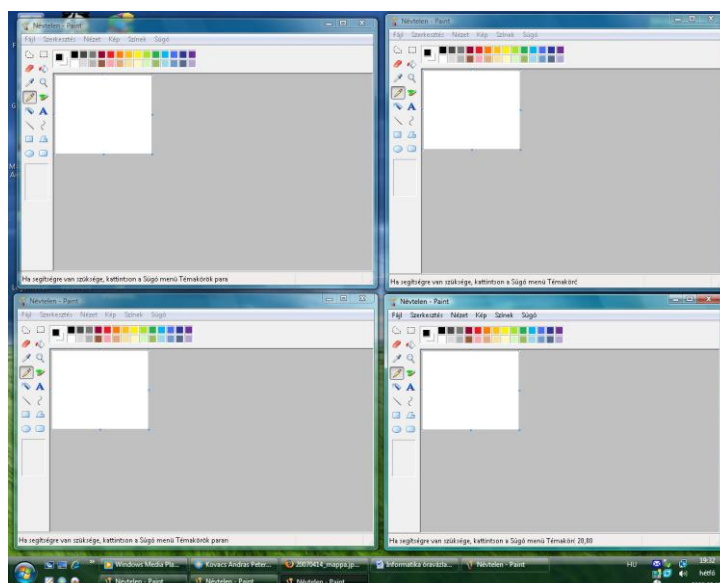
Névtelen - Paint

Fájl Szerkesztés Nézet Kép Színek Súgó

Ha segítségre van szüksége, kattintson a Súgó menü Témakörök paranc

Névtelen - Paint

Fájl Szerkesztés Nézet Kép Színek Súgó

Ha segítségre van szüksége, kattintson a Súgó menü Témakörö

Névtelen - Paint

Fájl Szerkesztés Nézet Kép Színek Súgó

Ha segítségre van szüksége, kattintson a Súgó menü Témakörök paran

Névtelen - Paint

Fájl Szerkesztés Nézet Kép Színek Súgó

Ha segítségre van szüksége, kattintson a Súgó menü Témakör 20,80

Windows Media Pla... Kovacs Andras Peter... 20070414_mappa.jp... Informatika óravázla... Névtelen - Paint

Névtelen - Paint Névtelen - Paint Névtelen - Paint

HU 19:32 hétfő